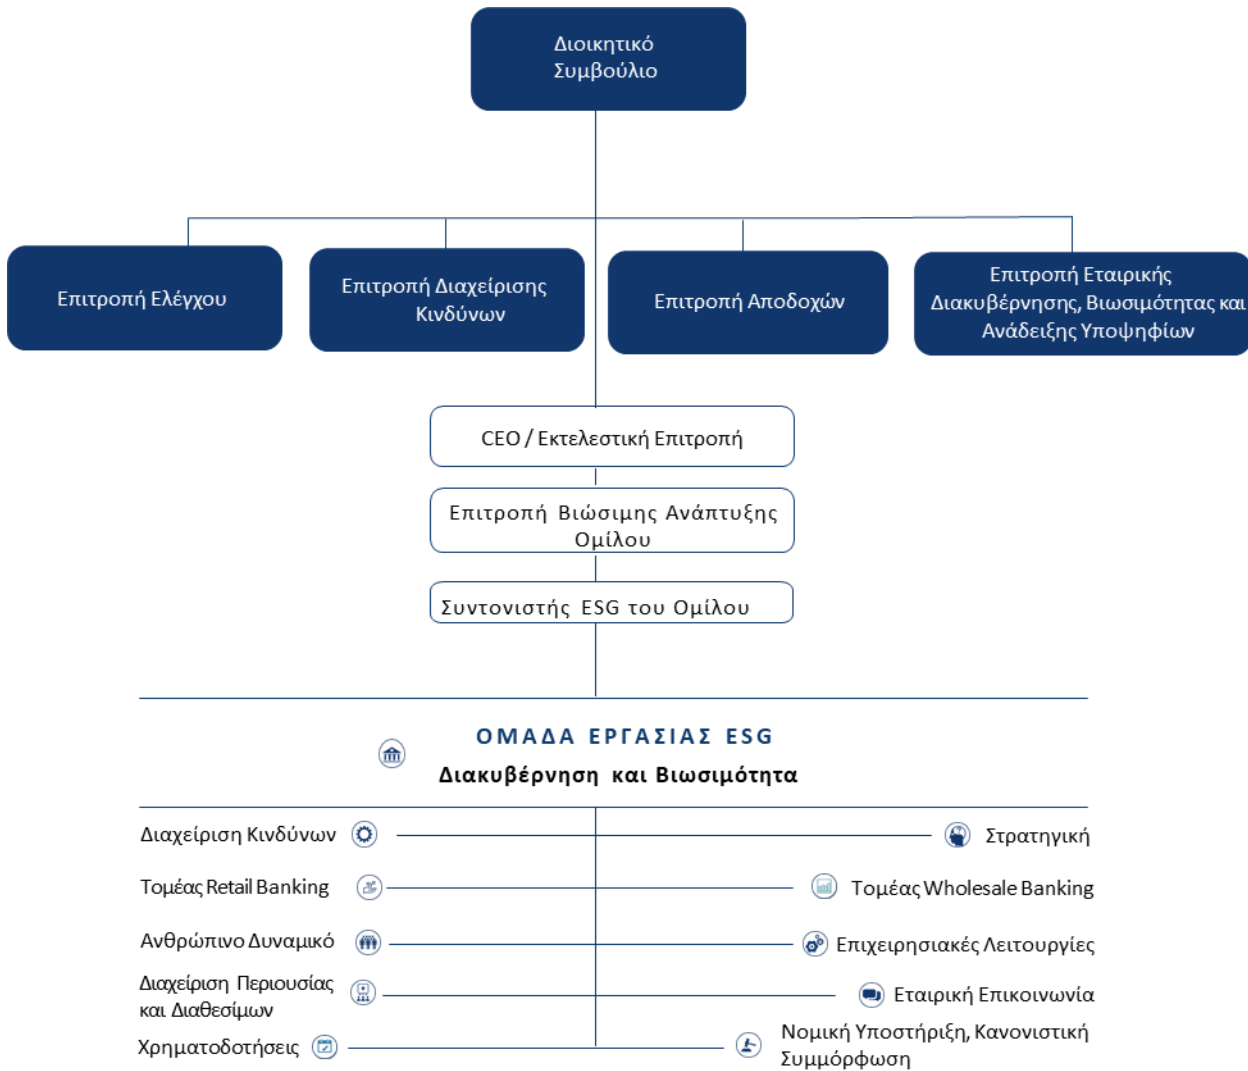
Διοικητικό Συμβούλιο

Επιτροπή Ελέγχου

Επιτροπή Διαχείρισης Κινδύνων

Επιτροπή Αποδοχών

Επιτροπή Εταιρικής Διακυβέρνησης, Βιωσιμότητας και Ανάδειξης Υποψηφίων

CEO / Εκτελεστική Επιτροπή

Επιτροπή Βιώσιμης Ανάπτυξης Ομίλου

Συντονιστής ESG του Ομίλου

ΟΜΑΔΑ ΕΡΓΑΣΙΑΣ ESG

Διακυβέρνηση και Βιωσιμότητα

Διαχείριση Κινδύνων

Στρατηγική

Τομέας Retail Banking

Τομέας Wholesale Banking

Ανθρώπινο Δυναμικό

Επιχειρησιακές Λειτουργίες

Διαχείριση Περιουσίας και Διαθεσίμων

Εταιρική Επικοινωνία

Χρηματοδοτήσεις

Νομική Υποστήριξη, Κανονιστική Συμμόρφωση